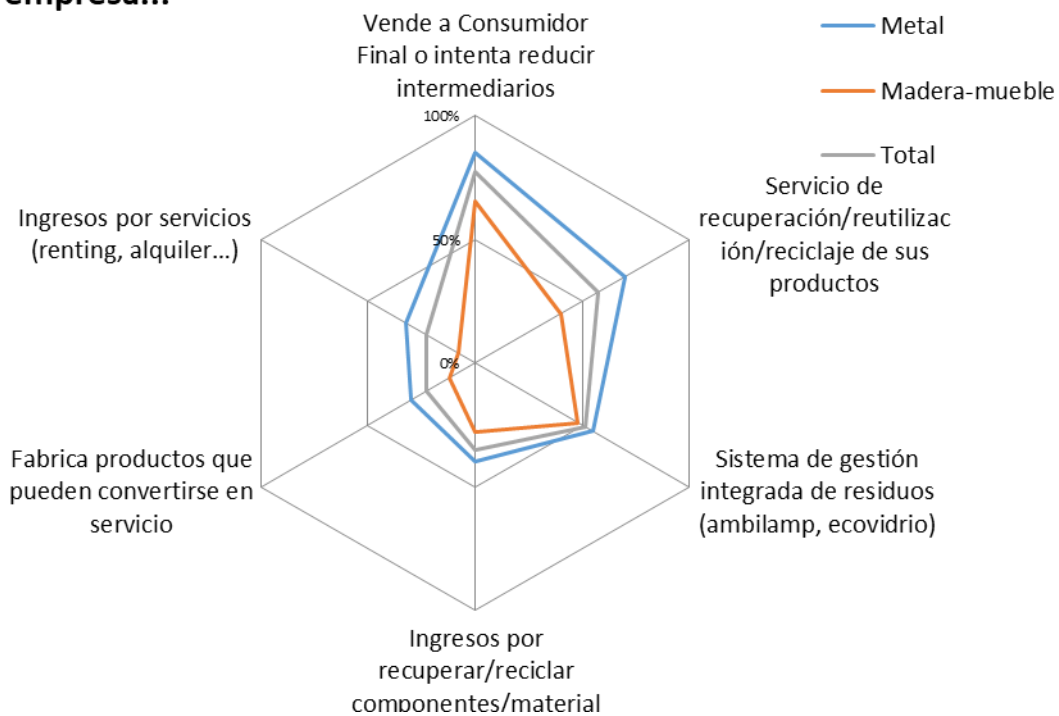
empresa...

Metal

Madera-mueble

Total

Vende a Consumidor Final o intenta reducir intermediarios

100%

50%

0%

Servicio de recuperación/reutilización/reciclaje de sus productos

Sistema de gestión integrada de residuos (ambilamp, ecovidrio)

Ingresos por recuperar/reciclar componentes/material

Fabrica productos que pueden convertirse en servicio

Ingresos por servicios (renting, alquiler...)